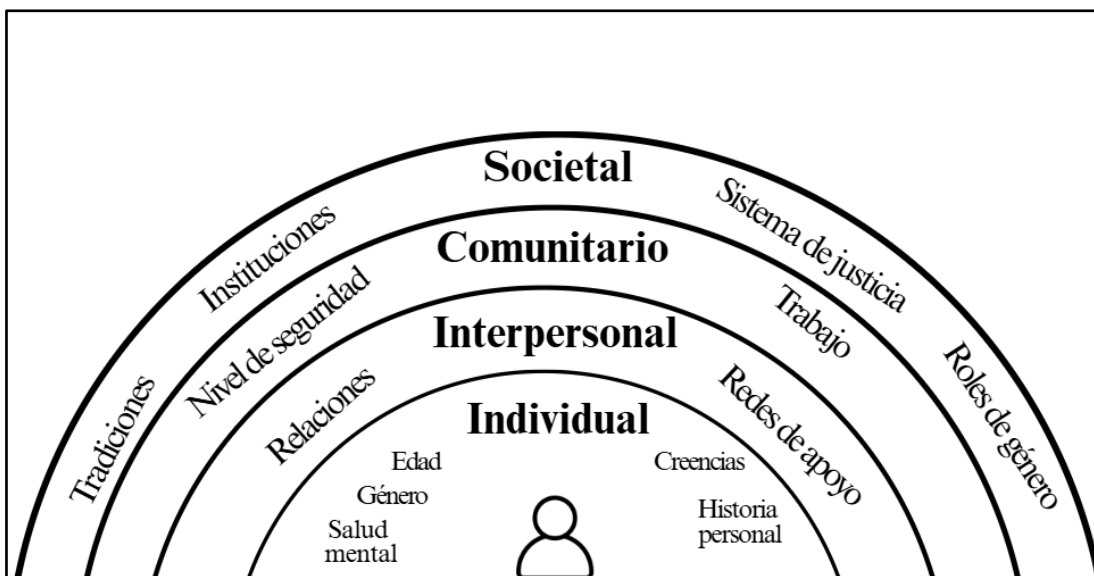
Societal

Tradiciones

Instituciones

Sistema de justicia

Roles de género

Comunitario

Nivel de seguridad

Trabajo

Interpersonal

Relaciones

Redes de apoyo

Individual

Edad

Género

Salud mental

Creencias

Historia personal